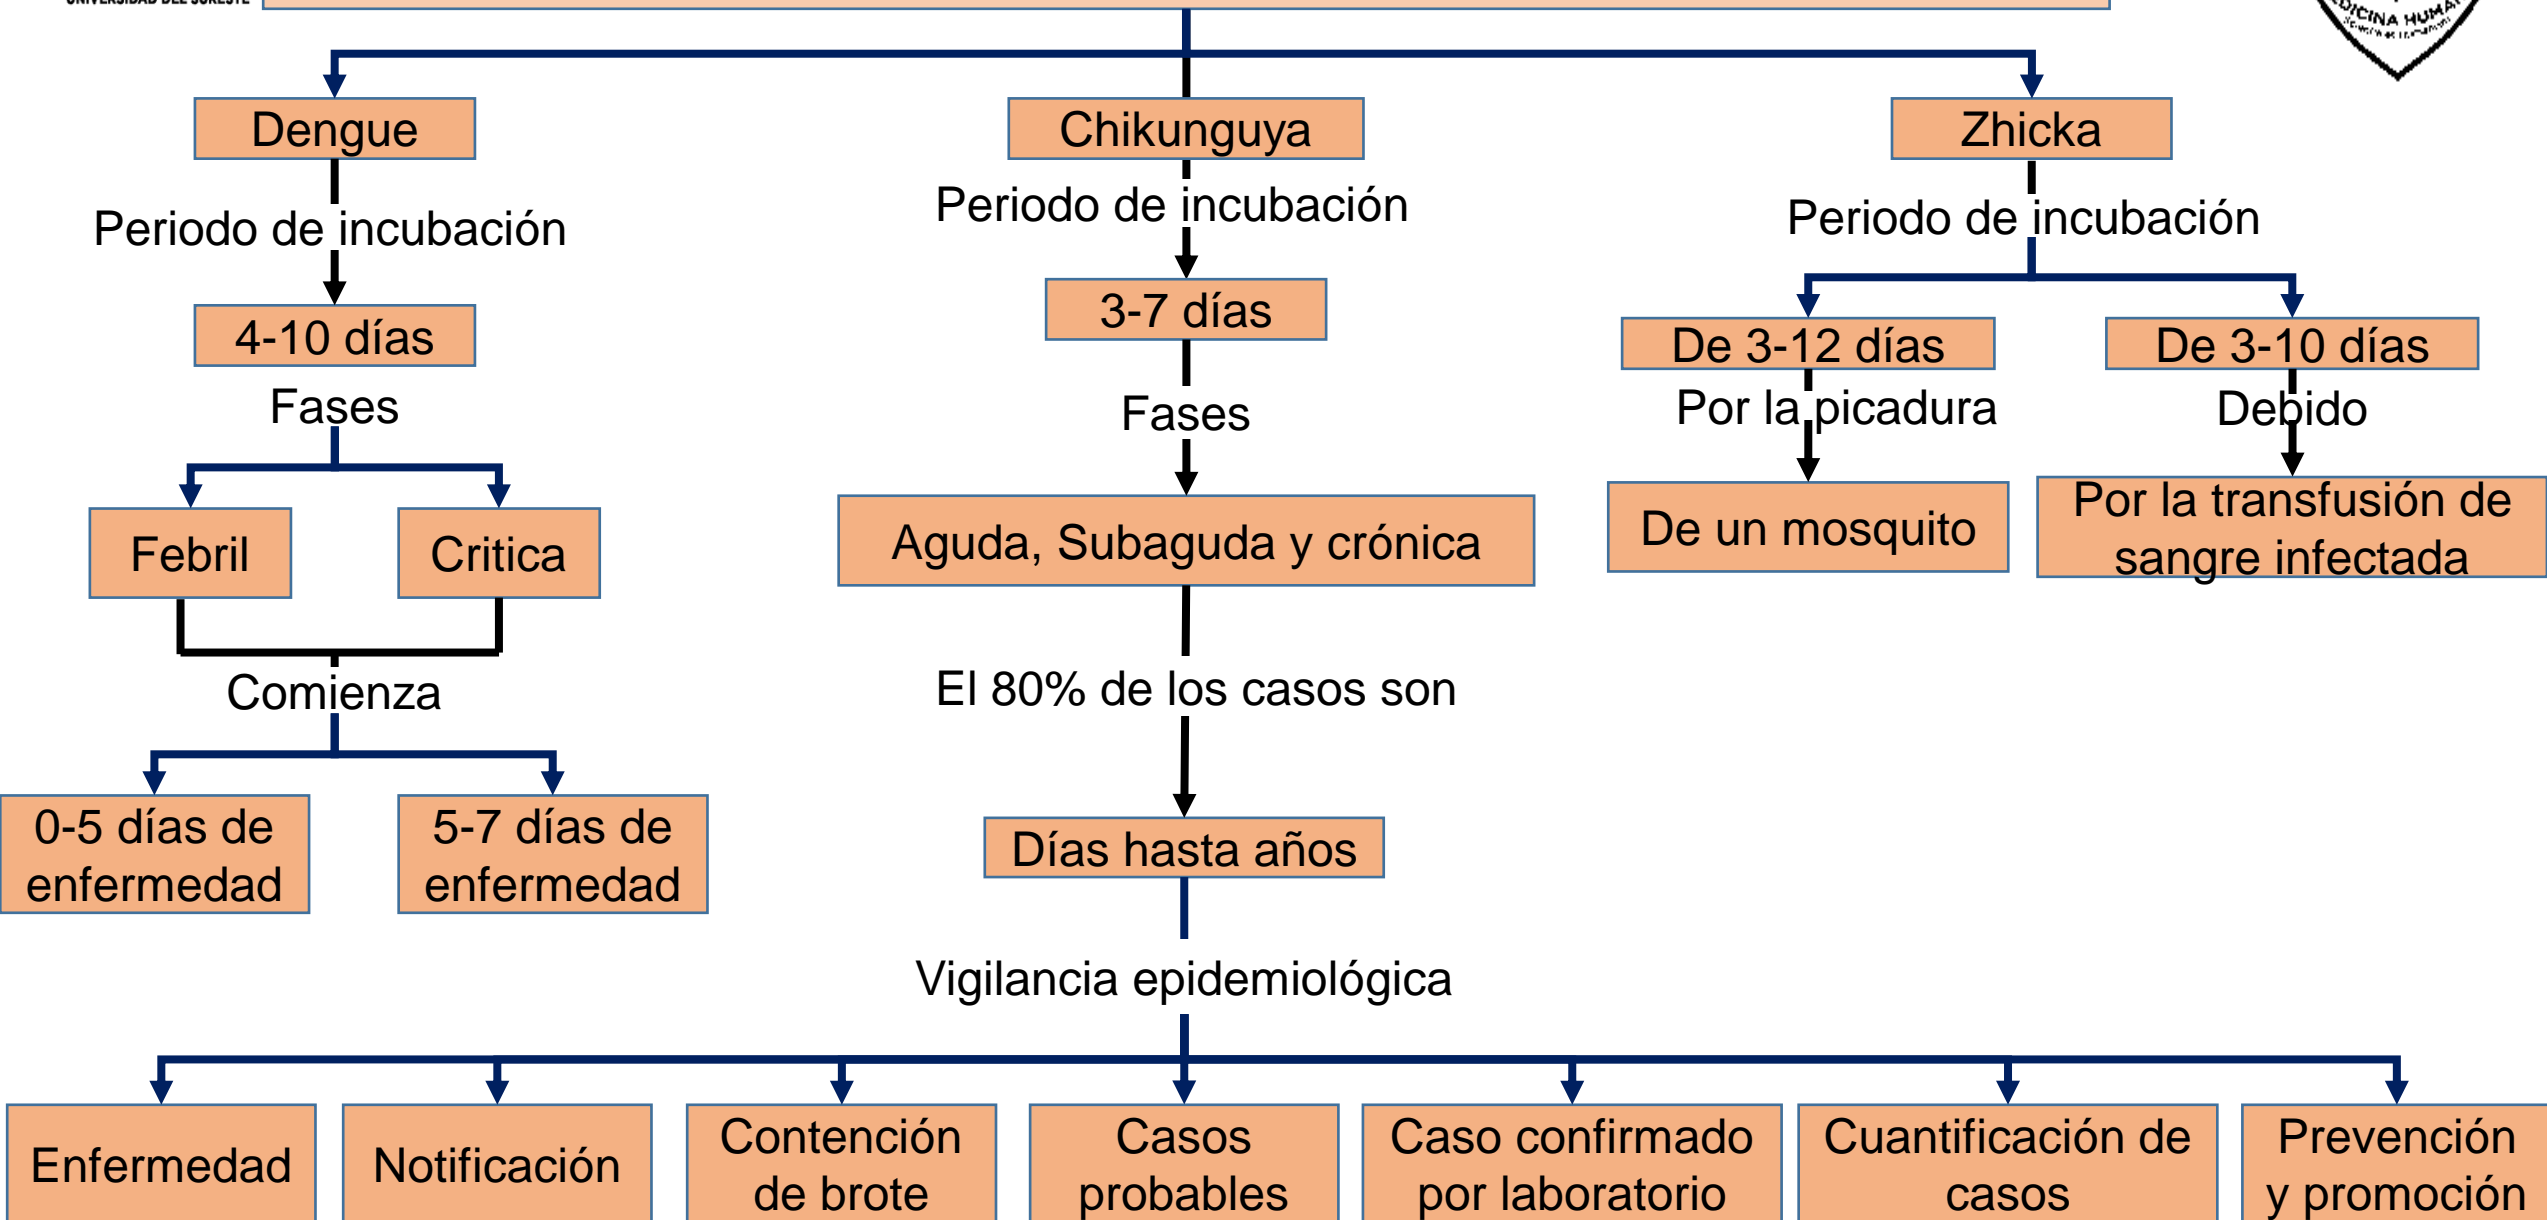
UNIVERSIDAD DEL SURESTE

MEDICINA HUMANA

Dengue

Periodo de incubación

4-10 días

Fases

Febril

Critica

Comienza

0-5 días de enfermedad

5-7 días de enfermedad

Chikunguya

Periodo de incubación

3-7 días

Fases

Aguda, Subaguda y crónica

El 80% de los casos son

Días hasta años

Vigilancia epidemiológica

Zhicka

Periodo de incubación

De 3-12 días

Por la picadura

De un mosquito

De 3-10 días

Debido

Por la transfusión de sangre infectada

Enfermedad

Notificación

Contención de brote

Casos probables

Caso confirmado por laboratorio

Cuantificación de casos

Prevención y promoción